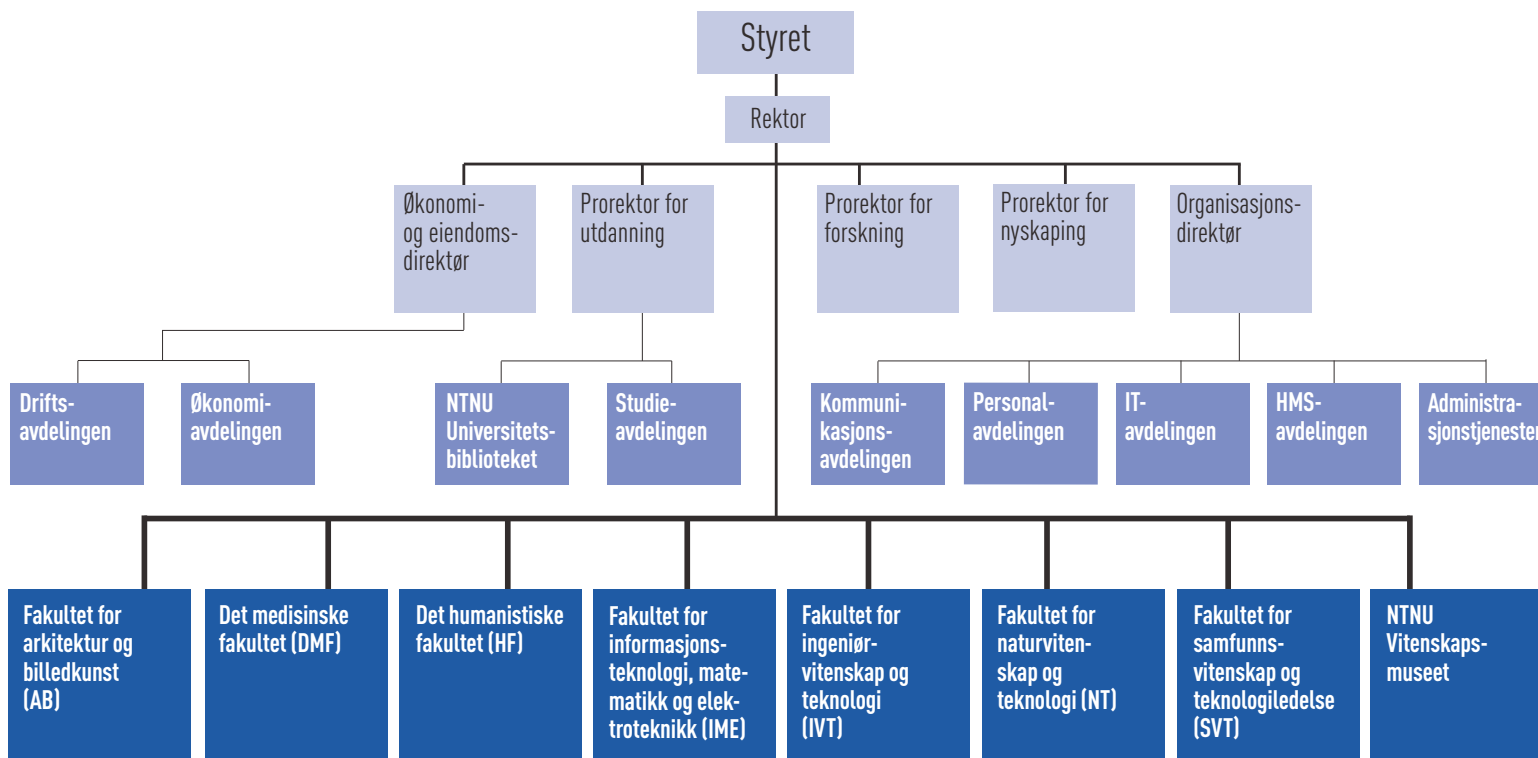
Styret

Rektor

Økonomi- og eiendomsdirektør

Prorektor for utdanning

Prorektor for forskning

Prorektor for nyskaping

Organisasjonsdirektør

Driftsavdelingen

Økonomiavdelingen

NTNU Universitetsbiblioteket

Studieavdelingen

Kommunikasjonsavdelingen

Personalavdelingen

IT-avdelingen

HMS-avdelingen

Administrasjonstjenester

Fakultet for arkitektur og billedkunst (AB)

Det medisinske fakultet (DMF)

Det humanistiske fakultet (HF)

Fakultet for informasjonsteknologi, matematikk og elektroteknikk (IME)

Fakultet for ingeniørvitenskap og teknologi (IVT)

Fakultet for naturvitenskap og teknologi (NT)

Fakultet for samfunnsvitenskap og teknologiledelse (SVT)

NTNU Vitenskapsmuseet